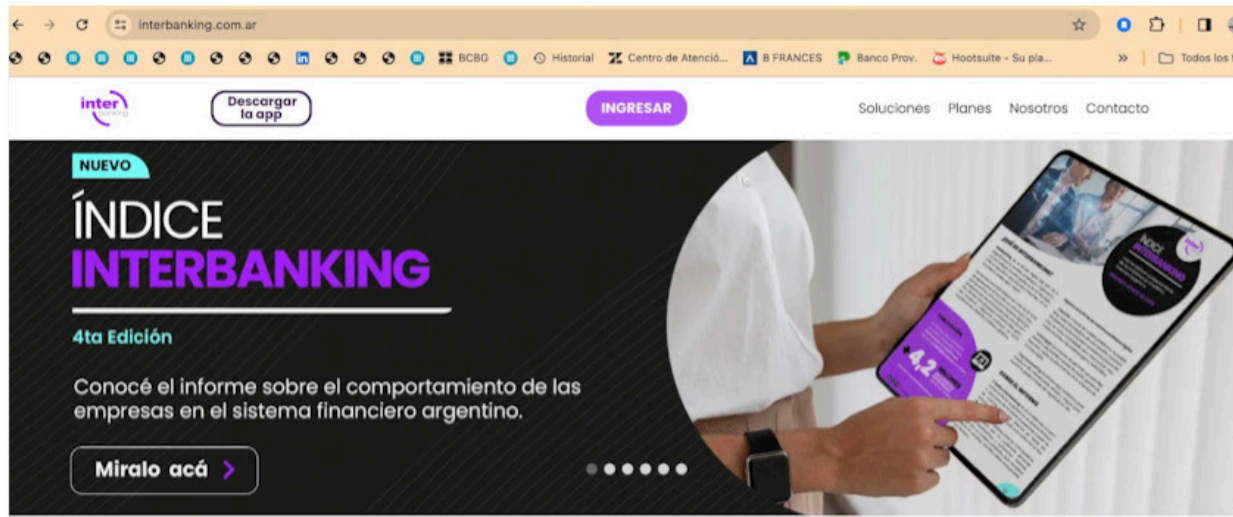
interbanking.com.ar

BCBG Historial Centro de Atenció... B FRANCES Banco Prov. Hootsuite - Su pla... » Todos los

inter banking

Descargar la app

INGRESAR

Soluciones Planes Nosotros Contacto

NUEVO

ÍNDICE INTERBANKING

4ta Edición

Conocé el informe sobre el comportamiento de las empresas en el sistema financiero argentino.

Miralo acá

ÍNDICE INTERBANKING

4,2